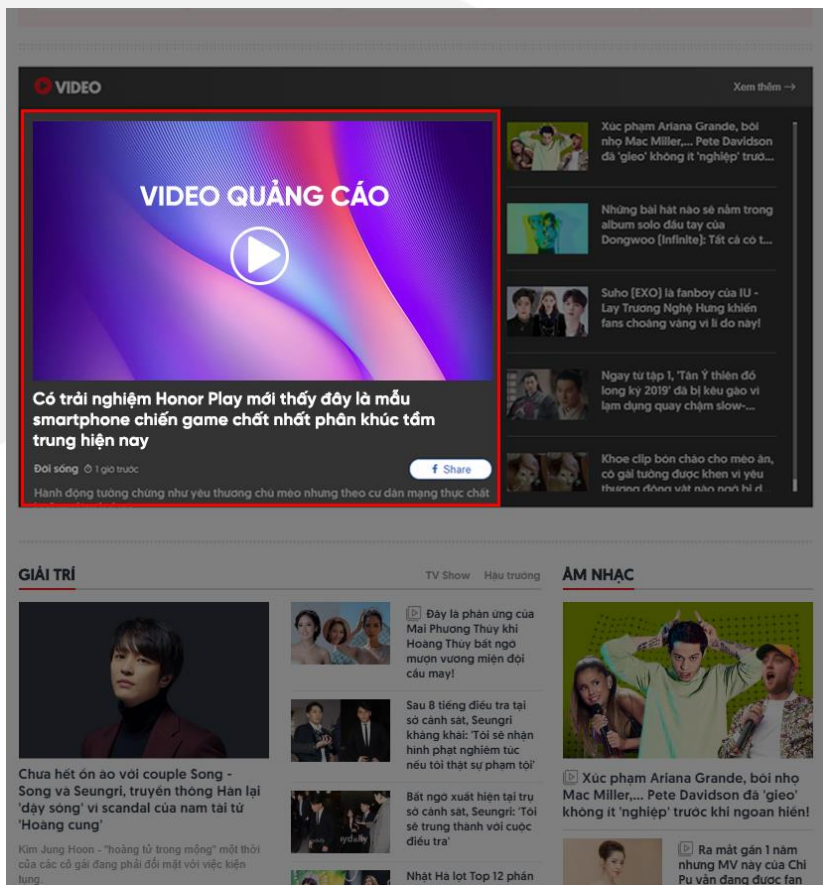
VIDEO

Xem thêm →

VIDEO QUẢNG CÁO

Có trải nghiệm Honor Play mới thấy đây là mẫu smartphone chiến game chất nhất phân khúc tầm trung hiện nay

Đời sống 1 giờ trước

Share

Hành động tưởng chừng như yêu thương chú mèo nhưng theo cư dân mạng thực chất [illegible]

Xúc phạm Ariana Grande, bôi nhọ Mac Miller,... Pete Davidson đã 'gieo' không ít 'nghiệp' trướ...

Những bài hát nào sẽ nằm trong album solo đầu tay của Dongwoo [Infinite]: Tất cả có t...

Suho [EXO] là fanboy của IU - Lay Trương Nghệ Hưng khiến fans choáng váng vì lí do này!

Ngay từ tập 1, 'Tân Ỷ thiên đồ long ký 2019' đã bị kêu gào vì lạm dụng quay chậm slow-...

Khoe clip bón cháo cho mèo ăn, cô gái tưởng được khen vì yêu thương động vật nào ngờ bị đ...

GIẢI TRÍ

TV Show Hậu trường

Chưa hết ồn ào với couple Song - Song và Seungri, truyền thông Hàn lại 'dậy sóng' vì scandal của nam tài tử 'Hoàng cung'

Kim Jung Hoon - "hoàng tử trong mộng" một thời của các cô gái đang phải đối mặt với việc kiện tụng.

Đây là phản ứng của Mai Phương Thúy khi Hoàng Thùy bất ngờ mượn vương miện đội câu may!

Sau 8 tiếng điều tra tại sở cảnh sát, Seungri khẳng khái: 'Tôi sẽ nhận hình phạt nghiêm túc nếu tôi thật sự phạm tội'

Bắt ngờ xuất hiện tại trụ sở cảnh sát, Seungri: 'Tôi sẽ trung thành với cuộc điều tra'

Nhật Hạ lọt Top 12 phần

ÂM NHẠC

Xúc phạm Ariana Grande, bôi nhọ Mac Miller,... Pete Davidson đã 'gieo' không ít 'nghiệp' trước khi ngoan hiền!

Ra mắt gần 1 năm nhưng MV này của Chi Pu vẫn đang được fan